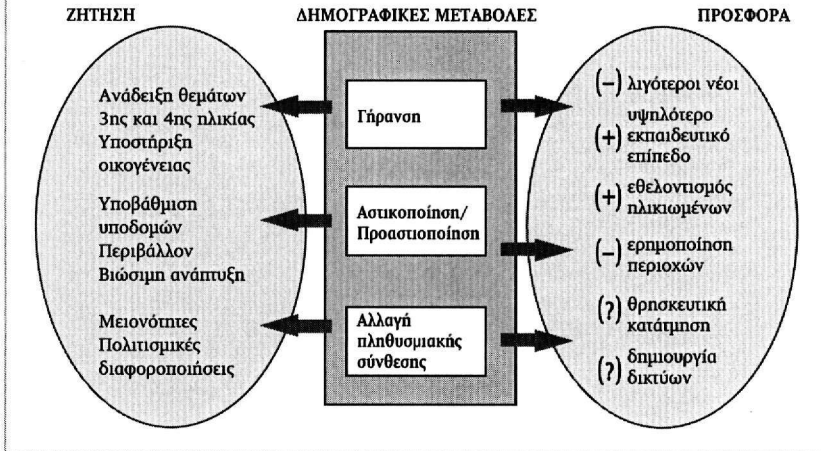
ΖΗΤΗΣΗ

ΔΗΜΟΓΡΑΦΙΚΕΣ ΜΕΤΑΒΟΛΕΣ

ΠΡΟΣΦΟΡΑ

Ανάδειξη θεμάτων 3ης και 4ης ηλικίας Υποστήριξη οικογένειας

Υποβάθμιση υποδομών Περιβάλλον Βιώσιμη ανάπτυξη

Μειονότητες Πολιτισμικές διαφοροποιήσεις

Γήρανση

Αστικοποίηση/ Προαστιοποίηση

Αλλαγή πληθυσμιακής σύνθεσης

(–) λιγότεροι νέοι

(+) υψηλότερο εκπαιδευτικό επίπεδο

(+) εθελοντισμός ηλικιωμένων

(–) ερημοποίηση περιοχών

(?) θρησκευτική κατάτμηση

(?) δημιουργία δικτύων